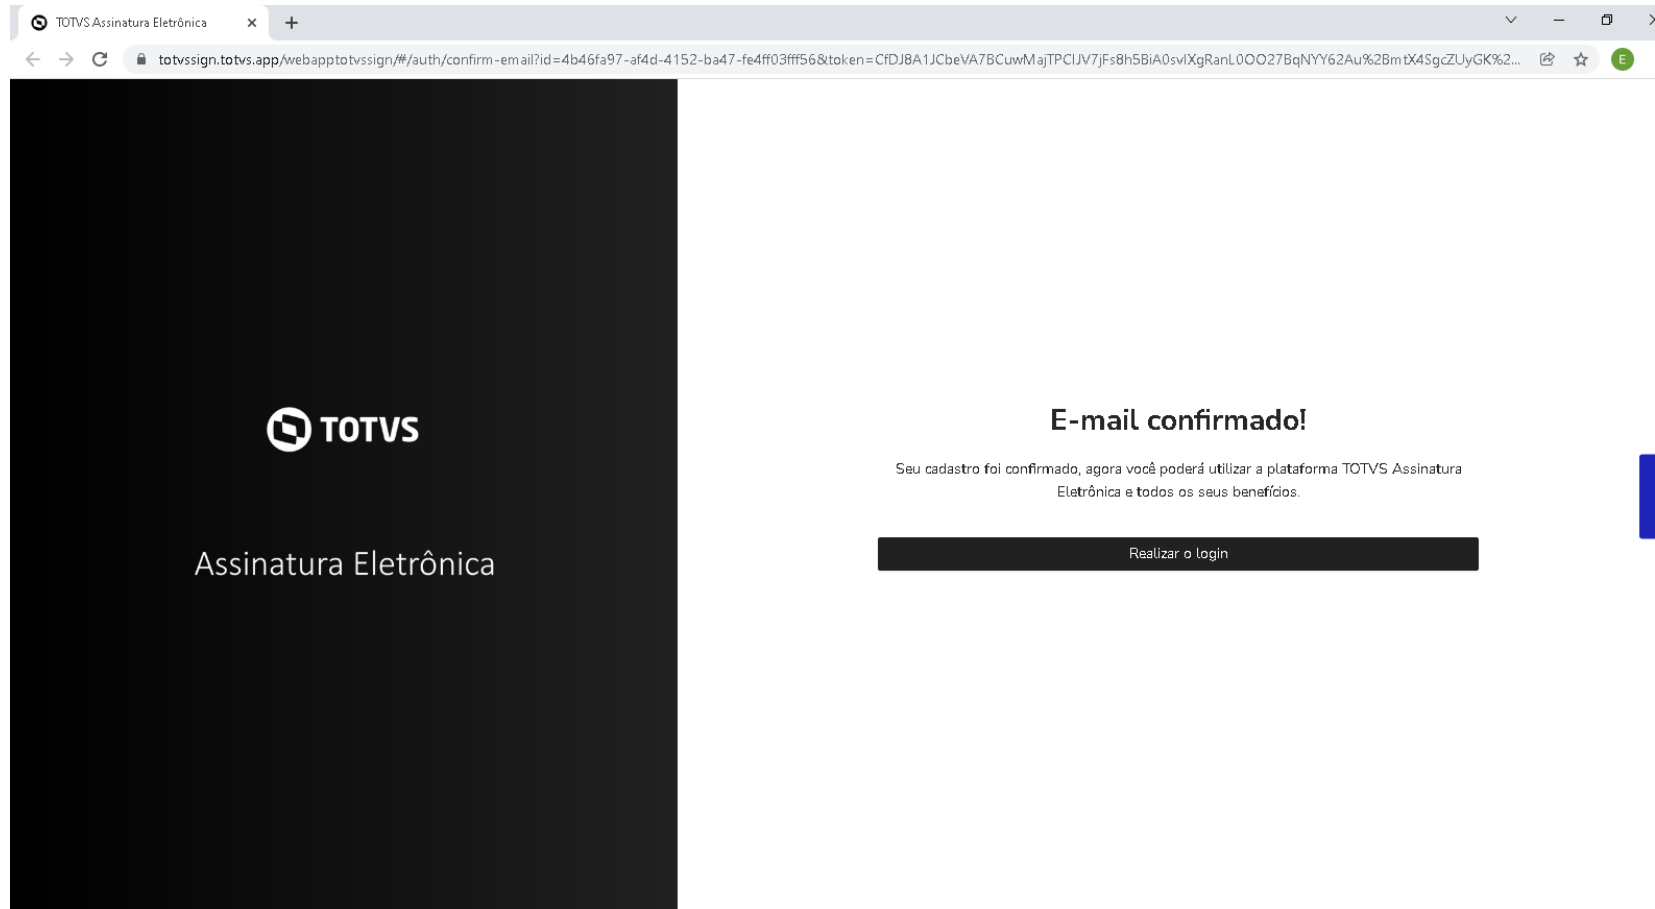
TOTVS Assinatura Eletrônica

totvssign.totvs.app/webapptotvssign/#/auth/confirm-email?id=4b46fa97-af4d-4152-ba47-fe4ff03fff56&token=CfDJ8A1JCbeVA7BCuwMajTPCIJV7jFs8h5BiA0svlXgRanL0OO27BqNYY62Au%2BmtX4SgcZUyGK%2...

E

TOTVS

Assinatura Eletrônica

E-mail confirmado!

Seu cadastro foi confirmado, agora você poderá utilizar a plataforma TOTVS Assinatura Eletrônica e todos os seus benefícios.

Realizar o login